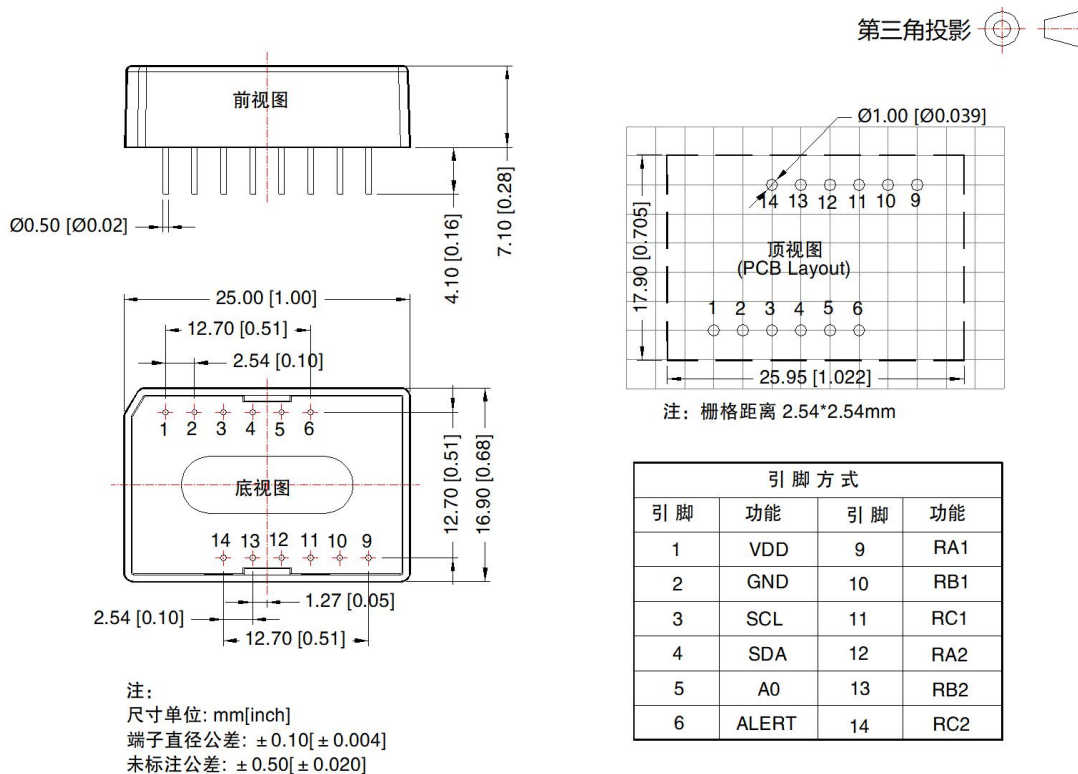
第三角投影

前视图

Ø0.50 [Ø0.02]

4.10 [0.16]

7.10 [0.28]

25.00 [1.00]

12.70 [0.51]

2.54 [0.10]

1 2 3 4 5 6

底视图

14 13 12 11 10 9

12.70 [0.51]

16.90 [0.68]

1.27 [0.05]

2.54 [0.10]

12.70 [0.51]

注:
尺寸单位: mm[inch]
端子直径公差: ± 0.10[ ± 0.004]
未标注公差: ± 0.50[ ± 0.020]

Ø1.00 [Ø0.039]

14 13 12 11 10 9

17.90 [0.705]

顶视图
(PCB Layout)

1 2 3 4 5 6

25.95 [1.022]

注: 栅格距离 2.54*2.54mm

| 引 脚 方 式 | | | |
|---|---|---|---|
| 引 脚 | 功能 | 引 脚 | 功能 |
| 1 | VDD | 9 | RA1 |
| 2 | GND | 10 | RB1 |
| 3 | SCL | 11 | RC1 |
| 4 | SDA | 12 | RA2 |
| 5 | A0 | 13 | RB2 |
| 6 | ALERT | 14 | RC2 |